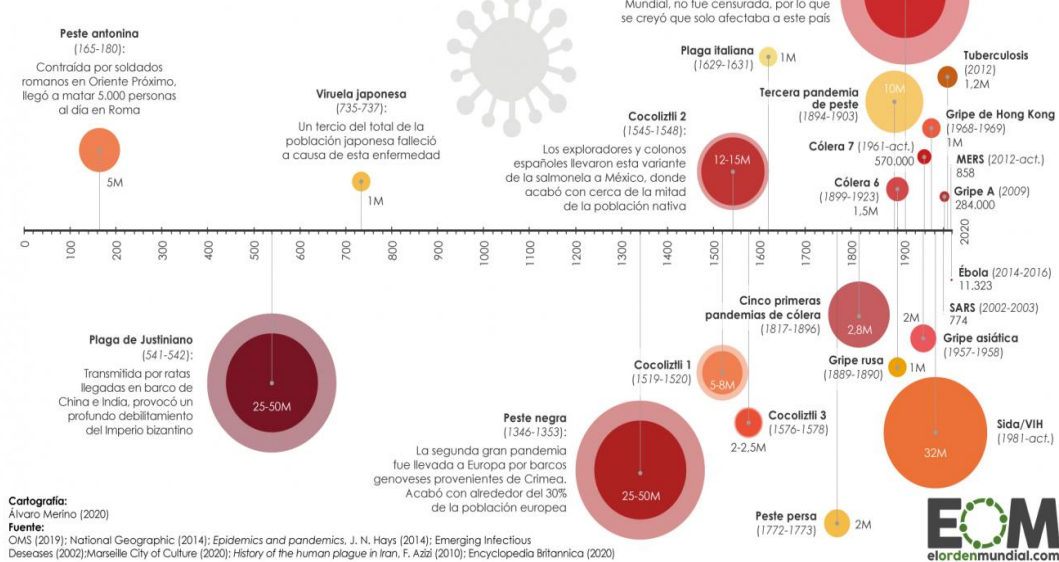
Mundial, no fue censurada, por lo que se creyó que solo afectaba a este país

Peste antonina
(165-180):
Contraída por soldados romanos en Oriente Próximo, llegó a matar 5.000 personas al día en Roma

5M

Viruela japonesa
(735-737):
Un tercio del total de la población japonesa falleció a causa de esta enfermedad

1M

Plaga italiana
(1629-1631)
1M

Cocoliztli 2
(1545-1548):
Los exploradores y colonos españoles llevaron esta variante de la salmonela a México, donde acabó con cerca de la mitad de la población nativa

12-15M

Tercera pandemia de peste
(1894-1903)
10M

Tuberculosis
(2012)
1,3M

Gripe de Hong Kong
(1968-1969)
1M

Cólera 7 (1961-act.)
570.000

MERS (2012-act.)
858

Cólera 6
(1899-1923)
1,5M

Gripe A (2009)
284.000

0 100 200 300 400 500 600 700 800 900 1000 1100 1200 1300 1400 1500 1600 1700 1800 1900 2020

Ébola (2014-2016)
11.323

SARS (2002-2003)
774

Plaga de Justiniano
(541-542):
Transmitida por ratas llegadas en barco de China e India, provocó un profundo debilitamiento del Imperio bizantino

25-50M

Cinco primeras pandemias de cólera
(1817-1896)
2,8M

2M

Gripe asiática
(1957-1958)

Cocoliztli 1
(1519-1520)
5-8M

Gripe rusa
(1889-1890)
1M

Peste negra
(1346-1353):
La segunda gran pandemia fue llevada a Europa por barcos genoveses provenientes de Crimea. Acabó con alrededor del 30% de la población europea

25-50M

Cocoliztli 3
(1576-1578)
2-2,5M

Sida/VIH
(1981-act.)
32M

Peste persa
(1772-1773)
2M

Cartografía:
Álvaro Merino (2020)
Fuente:
OMS (2019); National Geographic (2014); Epidemics and pandemics, J. N. Hays (2014); Emerging Infectious Deseases (2002);Marseille City of Culture (2020); History of the human plague in Iran, F. Azizi (2010); Encyclopedia Britannica (2020)

EOM
elordenmundial.com